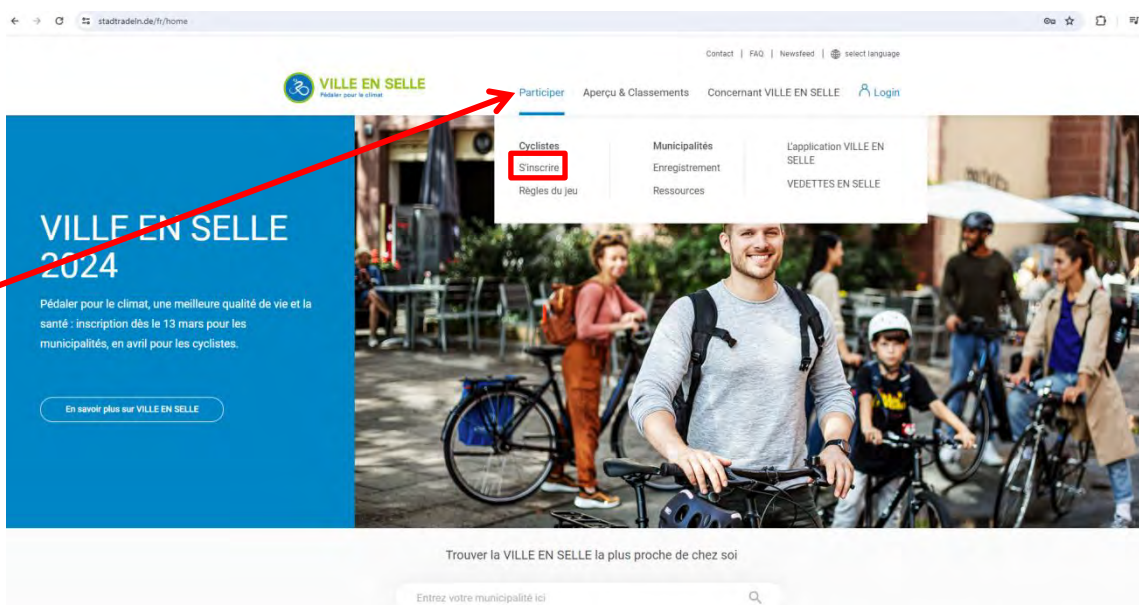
stadtradeln.de/fr/home

Contact | FAQ | Newsfeed | select language

VILLE EN SELLE
Pédaler pour le climat

Participer Aperçu & Classements Concernant VILLE EN SELLE Login

Cyclistes
S'inscrire
Règles du jeu

Municipalités
Enregistrement
Ressources

L'application VILLE EN SELLE
VEDETTES EN SELLE

VILLE EN SELLE 2024

Pédaler pour le climat, une meilleure qualité de vie et la santé : inscription dès le 13 mars pour les municipalités, en avril pour les cyclistes.

En savoir plus sur VILLE EN SELLE

Trouver la VILLE EN SELLE la plus proche de chez soi

Entrez votre municipalité ici